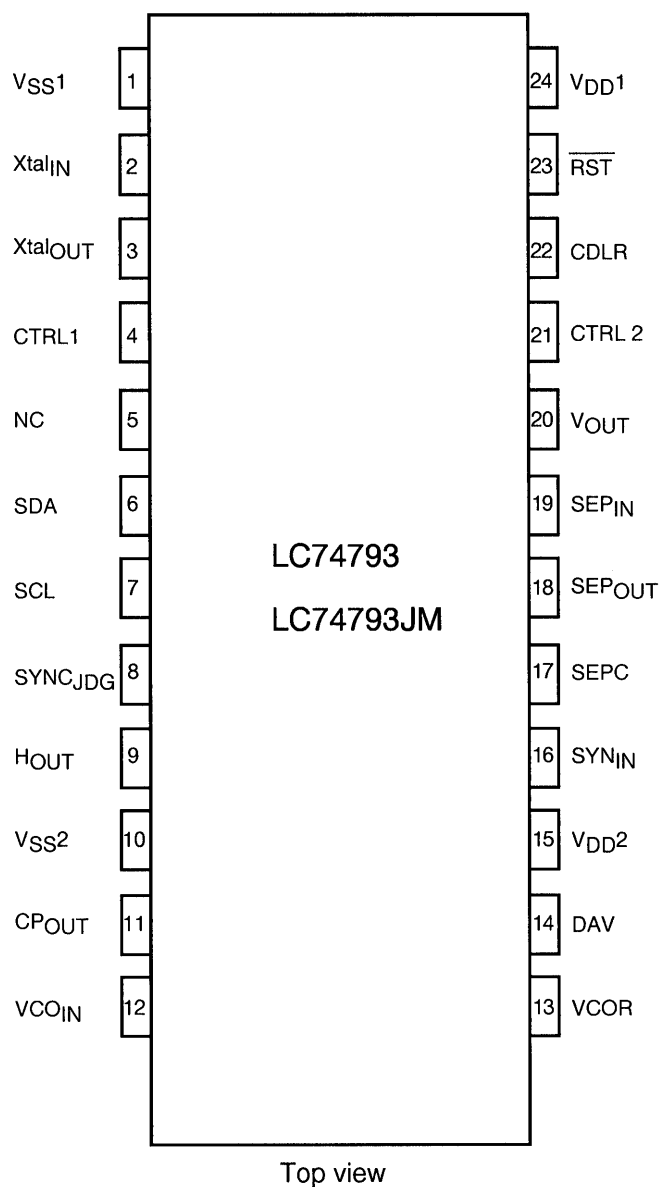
$V_{SS}1$ 1
$Xtal_{IN}$ 2
$Xtal_{OUT}$ 3
CTRL1 4
NC 5
SDA 6
SCL 7
$SYNC_{JDG}$ 8
$H_{OUT}$ 9
$V_{SS}2$ 10
$CP_{OUT}$ 11
$VCO_{IN}$ 12

24 $V_{DD}1$
23 $\overline{RST}$
22 CDLR
21 CTRL 2
20 $V_{OUT}$
19 $SEP_{IN}$
18 $SEP_{OUT}$
17 SEPC
16 $SYN_{IN}$
15 $V_{DD}2$
14 DAV
13 VCOR

LC74793
LC74793JM

Top view